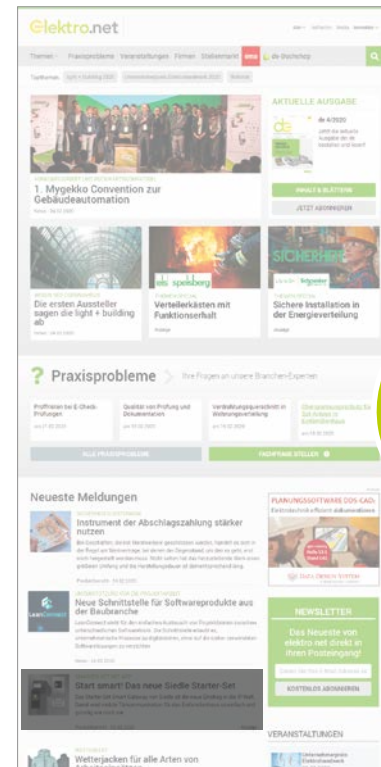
Elektro.net

Themen Praxisprobleme Veranstaltungen Firmen Stellenmarkt de Shop

AKTUELLE AUSGABE

de 4/2020

INHALT & BLÄTTERN

JETZT ABONNIEREN

1. Mygekko Convention zur Gebäudeautomation

Die ersten Aussteller sagen die light + building ab

Verteilerkästen mit Funktionserhalt

Sichere Installation in der Energieverteilung

? Praxisprobleme

ALLE PRAXISPROBLEME

FACHFRAGE STELLEN

Neueste Meldungen

Instrument der Abschlagszahlung stärker nutzen

Neue Schnittstelle für Softwareprodukte aus der Baubranche

Start smart! Das neue Siedle Starter-Set

Wetterjacken für alle Arten von

PLANUNGSSOFTWARE DDS-CAD:

NEWSLETTER

Das Neueste von elektro.net direkt in Ihren Posteingang!

KOSTENLOS ABONNIEREN

VERANSTALTUNGEN